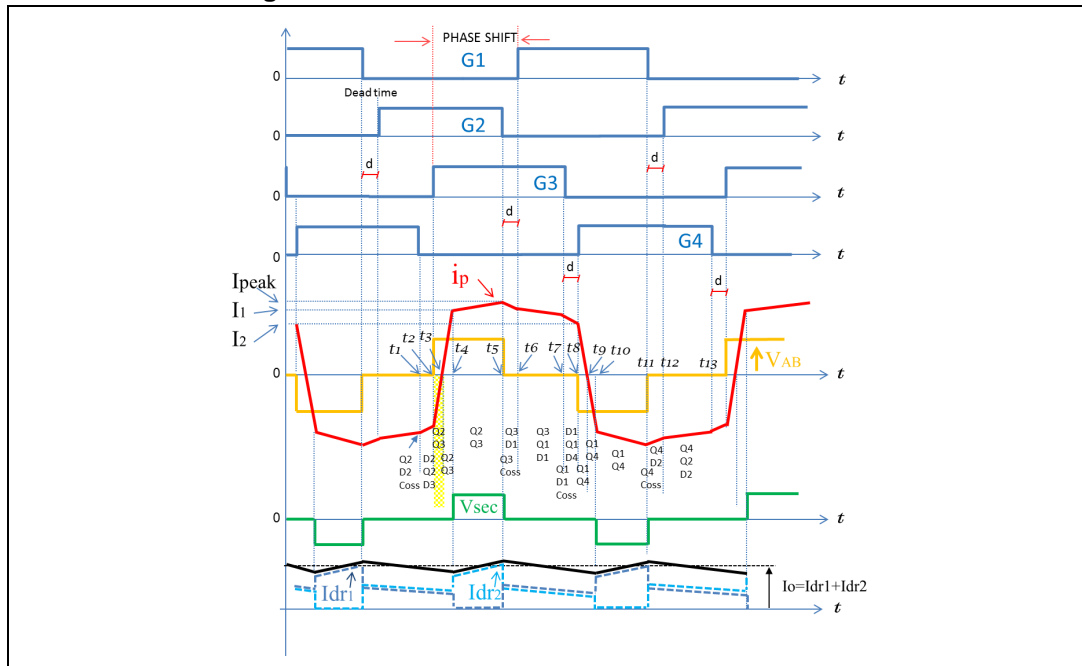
PHASE SHIFT
G1
0
$t$
Dead time
G2
0
$t$
d
G3
0
$t$
d
d
G4
0
$t$
ip
Ipeak
I1
I2
d
d
$t_2$ $t_3$
$t_1$ $t_4$ $t_5$ $t_6$ $t_7$ $t_8$ $t_9$ $t_{10}$
$t_{11}$ $t_{12}$ $t_{13}$
VAB
0
$t$
Q2 D2 Q2 Coss
Q2 Q3 D2 Q2 D3
Q2 Q3
Q2 Q3
Q3 D1 Q3 Coss
Q3 Q1 D1
D1 Q1 D4 Q1 D1 Coss
Q1 Q4 Q1 Q4
Q1 Q4
Q4 D2 Q4 Coss
Q4 Q2 D2
Vsec
0
$t$
Idr1
Idr2
Io=Idr1+Idr2
$t$